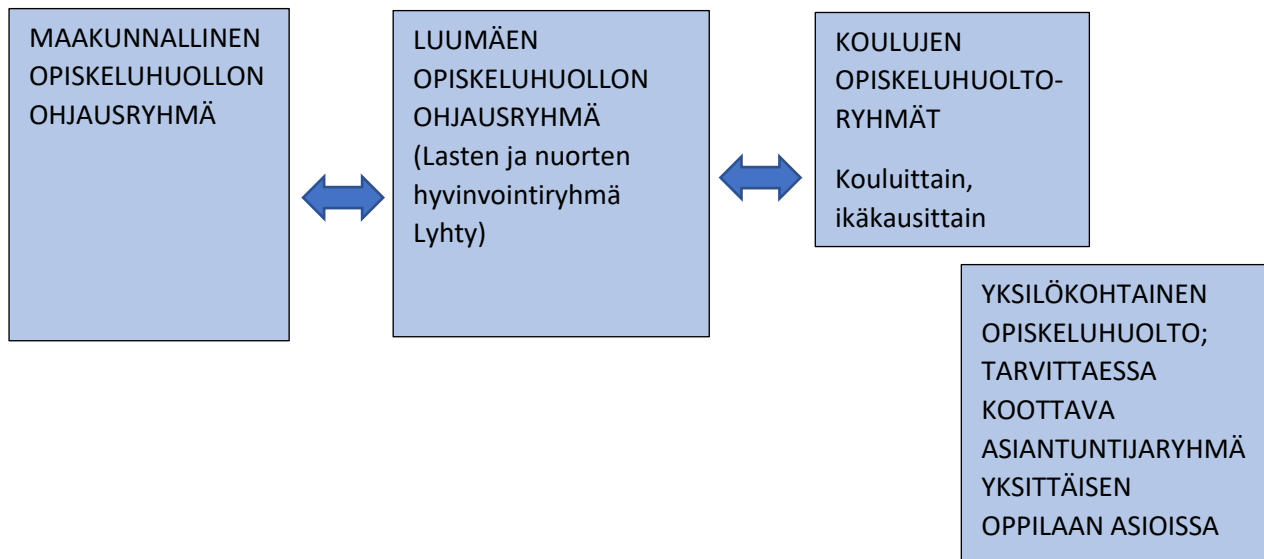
MAAKUNNALLINEN OPISKELUHUOLLON OHJAUSRYHMÄ

LUUMÄEN OPISKELUHUOLLON OHJAUSRYHMÄ (Lasten ja nuorten hyvinvointiryhmä Lyhty)

KOULUJEN OPISKELUHUOLTO-RYHMÄT

Kouluittain, ikäkausittain

YKSILÖKOHTAINEN OPISKELUHUOLTO; TARVITTAESSA KOOTTAVA ASIANTUNTIJARYHMÄ YKSITTÄISEN OPPILAAN ASIOISSA